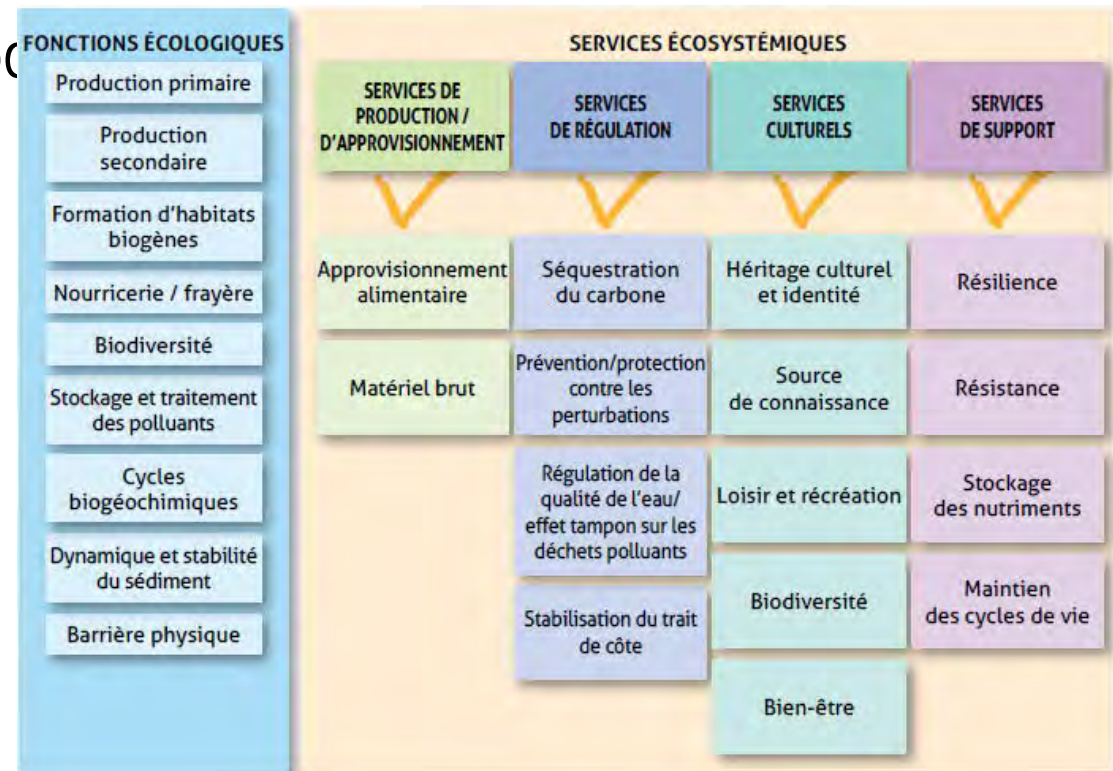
FONCTIONS ÉCOLOGIQUES

Production primaire

Production secondaire

Formation d'habitats biogènes

Nourricerie / frayère

Biodiversité

Stockage et traitement des polluants

Cycles biogéochimiques

Dynamique et stabilité du sédiment

Barrière physique

SERVICES ÉCOSYSTÉMIQUES

SERVICES DE PRODUCTION / D'APPROVISIONNEMENT

Approvisionnement alimentaire

Matériel brut

SERVICES DE RÉGULATION

Séquestration du carbone

Prévention/protection contre les perturbations

Régulation de la qualité de l'eau/ effet tampon sur les déchets polluants

Stabilisation du trait de côte

SERVICES CULTURELS

Héritage culturel et identité

Source de connaissance

Loisir et récréation

Biodiversité

Bien-être

SERVICES DE SUPPORT

Résilience

Résistance

Stockage des nutriments

Maintien des cycles de vie